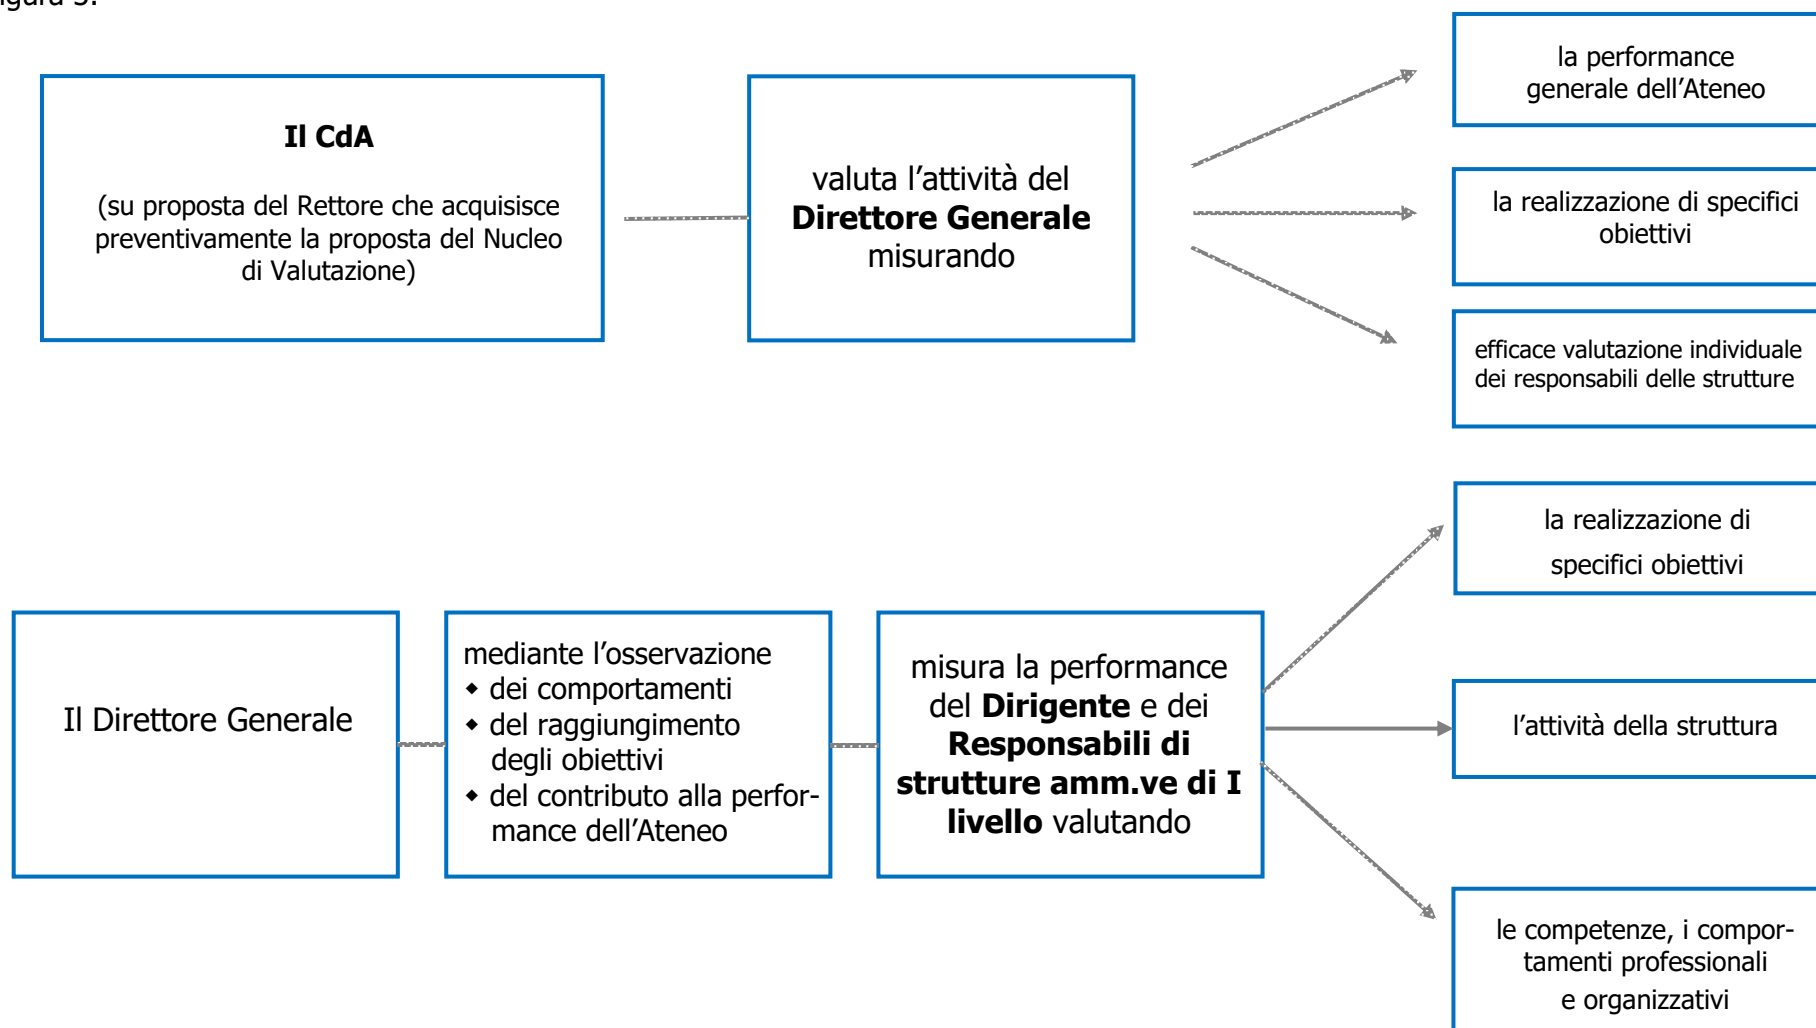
igura 5.

**Il CdA**

(su proposta del Rettore che acquisisce preventivamente la proposta del Nucleo di Valutazione)

valuta l’attività del **Direttore Generale** misurando

la performance generale dell’Ateneo

la realizzazione di specifici obiettivi

efficace valutazione individuale dei responsabili delle strutture

Il Direttore Generale

mediante l’osservazione
- dei comportamenti
- del raggiungimento degli obiettivi
- del contributo alla performance dell’Ateneo

misura la performance del **Dirigente** e dei **Responsabili di strutture amm.ve di I livello** valutando

la realizzazione di specifici obiettivi

l’attività della struttura

le competenze, i comportamenti professionali e organizzativi